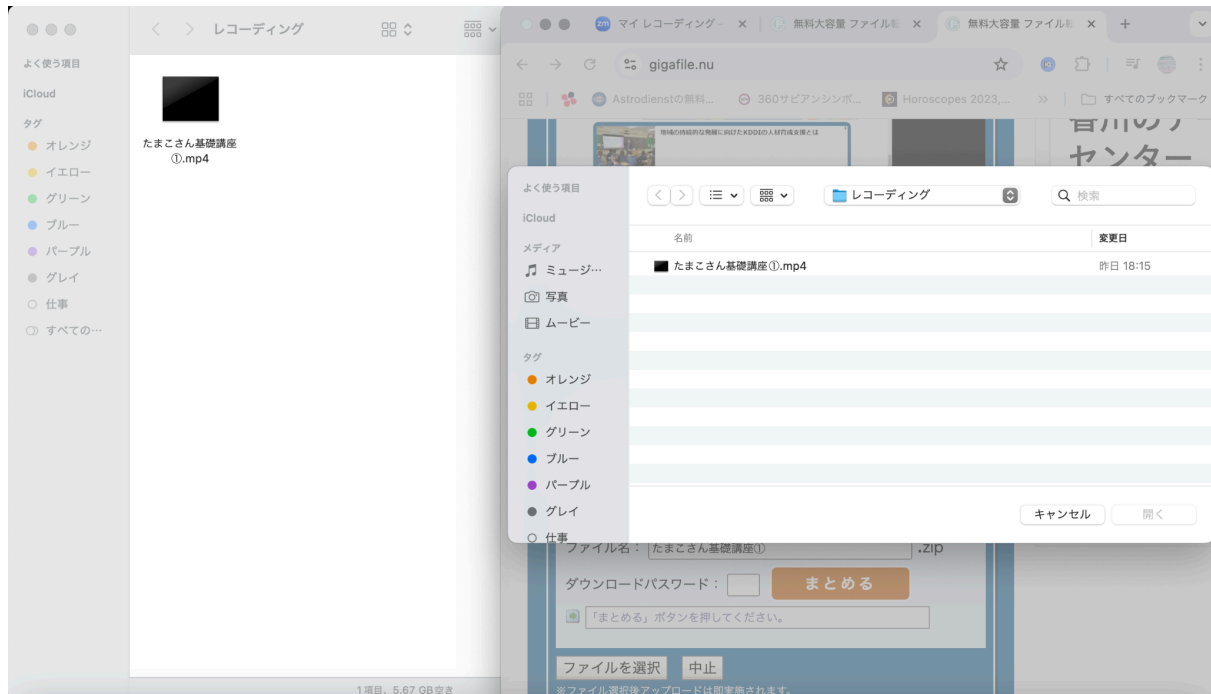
レコーディング

よく使う項目
iCloud
タグ
オレンジ
イエロー
グリーン
ブルー
パープル
グレイ
仕事
すべての…

たまこさん基礎講座①.mp4

1項目、5.67 GB空き

マイ レコーディング - | 無料大容量 ファイル | 無料大容量 ファイル

gigafile.nu

Astrodienstの無料… 360サビアンシンボ… Horoscopes 2023,… すべてのブックマーク

地域の持続的な発展に向けたKDDIの人材育成支援とは

センター

よく使う項目
iCloud
メディア
ミュージ…
写真
ムービー
タグ
オレンジ
イエロー
グリーン
ブルー
パープル
グレイ
仕事

レコーディング
検索

名前
変更日
たまこさん基礎講座①.mp4
昨日 18:15

キャンセル
開く

ファイル名： たまこさん基礎講座① .zip
ダウンロードパスワード：
まとめる
「まとめる」ボタンを押してください。

ファイルを選択
中止
※ファイル選択後アップロードは即実施されます。